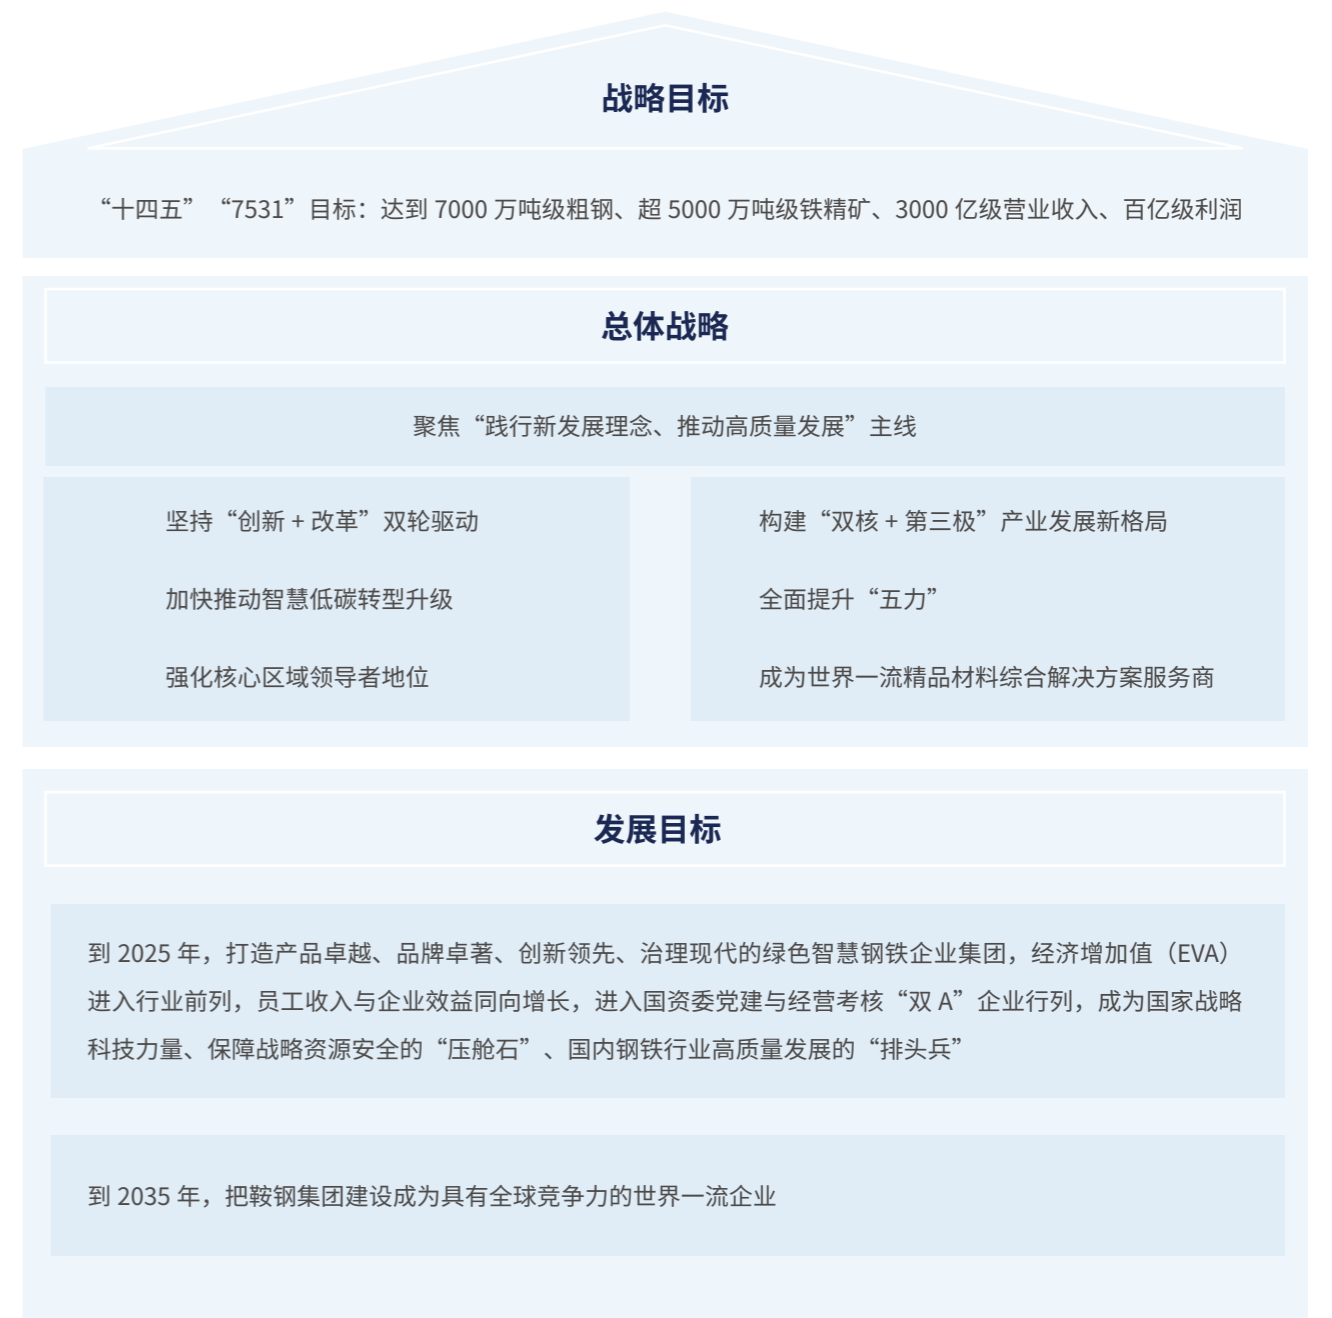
战略目标

“十四五”“7531”目标：达到 7000 万吨级粗钢、超 5000 万吨级铁精矿、3000 亿级营业收入、百亿级利润

总体战略

聚焦“践行新发展理念、推动高质量发展”主线

坚持“创新 + 改革”双轮驱动

加快推动智慧低碳转型升级

强化核心区域领导者地位

构建“双核 + 第三极”产业发展新格局

全面提升“五力”

成为世界一流精品材料综合解决方案服务商

发展目标

到 2025 年，打造产品卓越、品牌卓著、创新领先、治理现代的绿色智慧钢铁企业集团，经济增加值（EVA）进入行业前列，员工收入与企业效益同向增长，进入国资委党建与经营考核“双 A”企业行列，成为国家战略科技力量、保障战略资源安全的“压舱石”、国内钢铁行业高质量发展的“排头兵”

到 2035 年，把鞍钢集团建设成为具有全球竞争力的世界一流企业